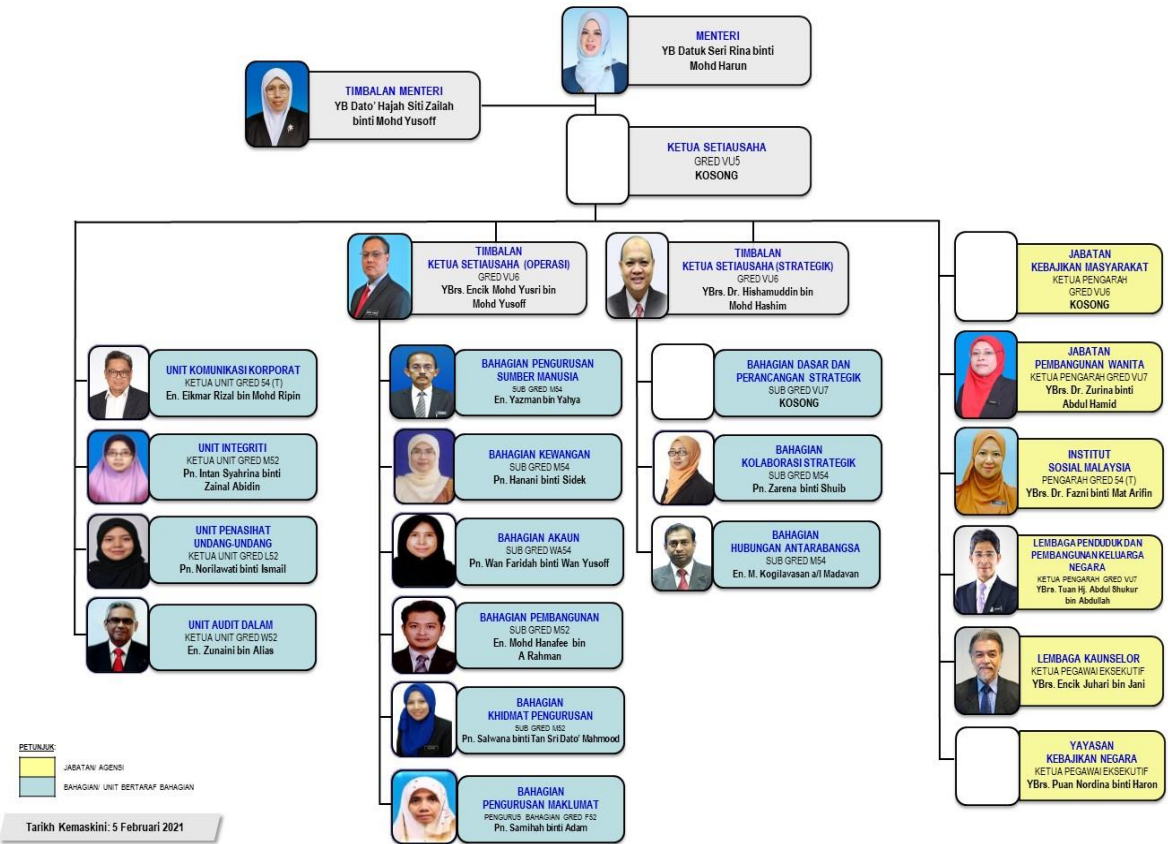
MENTERI
YB Datuk Seri Rina binti Mohd Harun

TIMBALAN MENTERI
YB Dato' Hajah Siti Zailah binti Mohd Yusoff

KETUA SETIAUSAHA
GRED VU5
KOSONG

TIMBALAN KETUA SETIAUSAHA (OPERASI)
GRED VU6
YBrs. Encik Mohd Yusri bin Mohd Yusoff

TIMBALAN KETUA SETIAUSAHA (STRATEGIK)
GRED VU6
YBrs. Dr. Hishamuddin bin Mohd Hashim

JABATAN KEBAJIKAN MASYARAKAT
KETUA PENGARAH
GRED VU6
KOSONG

UNIT KOMUNIKASI KORPORAT
KETUA UNIT GRED 54 (T)
En. Eikmar Rizal bin Mohd Ripin

UNIT INTEGRITI
KETUA UNIT GRED M52
Pn. Intan Syahrina binti Zainal Abidin

UNIT PENASIHAT UNDANG-UNDANG
KETUA UNIT GRED L52
Pn. Norilawati binti Ismail

UNIT AUDIT DALAM
KETUA UNIT GRED W52
En. Zunaini bin Alias

BAHAGIAN PENGURUSAN SUMBER MANUSIA
SUB GRED M54
En. Yazman bin Yahya

BAHAGIAN KEWANGAN
SUB GRED M54
Pn. Hanani binti Sidek

BAHAGIAN AKAUN
SUB GRED WA54
Pn. Wan Faridah binti Wan Yusoff

BAHAGIAN PEMBANGUNAN
SUB GRED M52
En. Mohd Hanafee bin A Rahman

BAHAGIAN KHIDMAT PENGURUSAN
SUB GRED M52
Pn. Salwana binti Tan Sri Dato' Mahmood

BAHAGIAN PENGURUSAN MAKLUMAT
PENGURUS BAHAGIAN GRED F52
Pn. Samihah binti Adam

BAHAGIAN DASAR DAN PERANCANGAN STRATEGIK
SUB GRED VU7
KOSONG

BAHAGIAN KOLABORASI STRATEGIK
SUB GRED M54
Pn. Zarena binti Shuib

BAHAGIAN HUBUNGAN ANTARABANGSA
SUB GRED M54
En. M. Kogilavasan a/l Madavan

JABATAN PEMBANGUNAN WANITA
KETUA PENGARAH GRED VU7
YBrs. Dr. Zurina binti Abdul Hamid

INSTITUT SOSIAL MALAYSIA
PENGARAH GRED 54 (T)
YBrs. Dr. Fazni binti Mat Arifin

LEMBAGA PENDUDUK DAN PEMBANGUNAN KELUARGA NEGARA
KETUA PENGARAH GRED VU7
YBrs. Tuan Hj. Abdul Shukur bin Abdullah

LEMBAGA KAUNSELOR
KETUA PEGAWAI EKSEKUTIF
YBrs. Encik Juhari bin Jani

YAYASAN KEBAJIKAN NEGARA
KETUA PEGAWAI EKSEKUTIF
YBrs. Puan Nordina binti Haron

PETUNJUK:
JABATAN/ AGENSI
BAHAGIAN/ UNIT BERTARAF BAHAGIAN

Tarikh Kemaskini: 5 Februari 2021